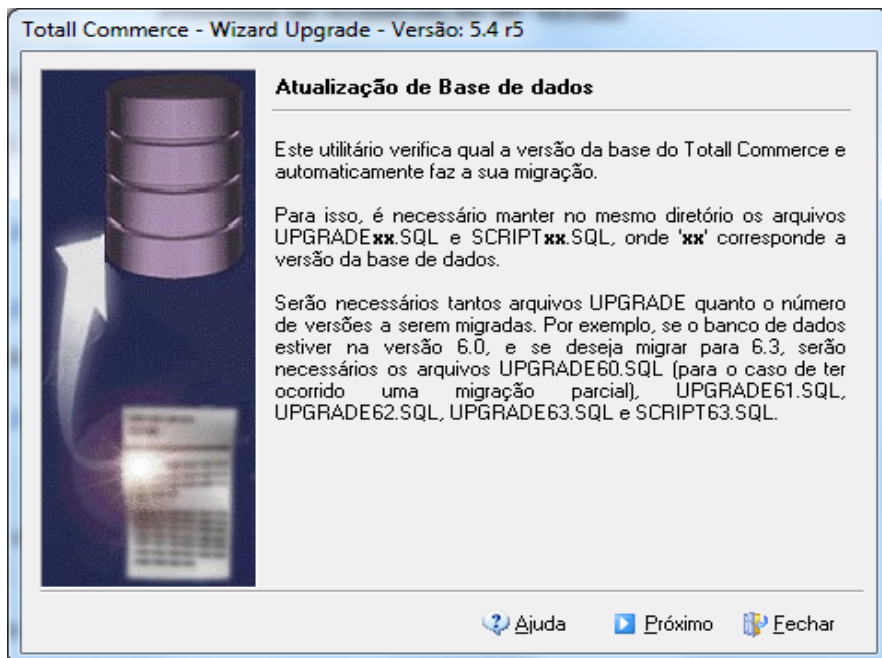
Totall Commerce - Wizard Upgrade - Versão: 5.4 r5

Atualização de Base de dados

Este utilitário verifica qual a versão da base do Totall Commerce e automaticamente faz a sua migração.

Para isso, é necessário manter no mesmo diretório os arquivos UPGRADExx.SQL e SCRIPTxx.SQL, onde 'xx' corresponde a versão da base de dados.

Serão necessários tantos arquivos UPGRADE quanto o número de versões a serem migradas. Por exemplo, se o banco de dados estiver na versão 6.0, e se deseja migrar para 6.3, serão necessários os arquivos UPGRADE60.SQL (para o caso de ter ocorrido uma migração parcial), UPGRADE61.SQL, UPGRADE62.SQL, UPGRADE63.SQL e SCRIPT63.SQL.

Ajuda Próximo Fechar